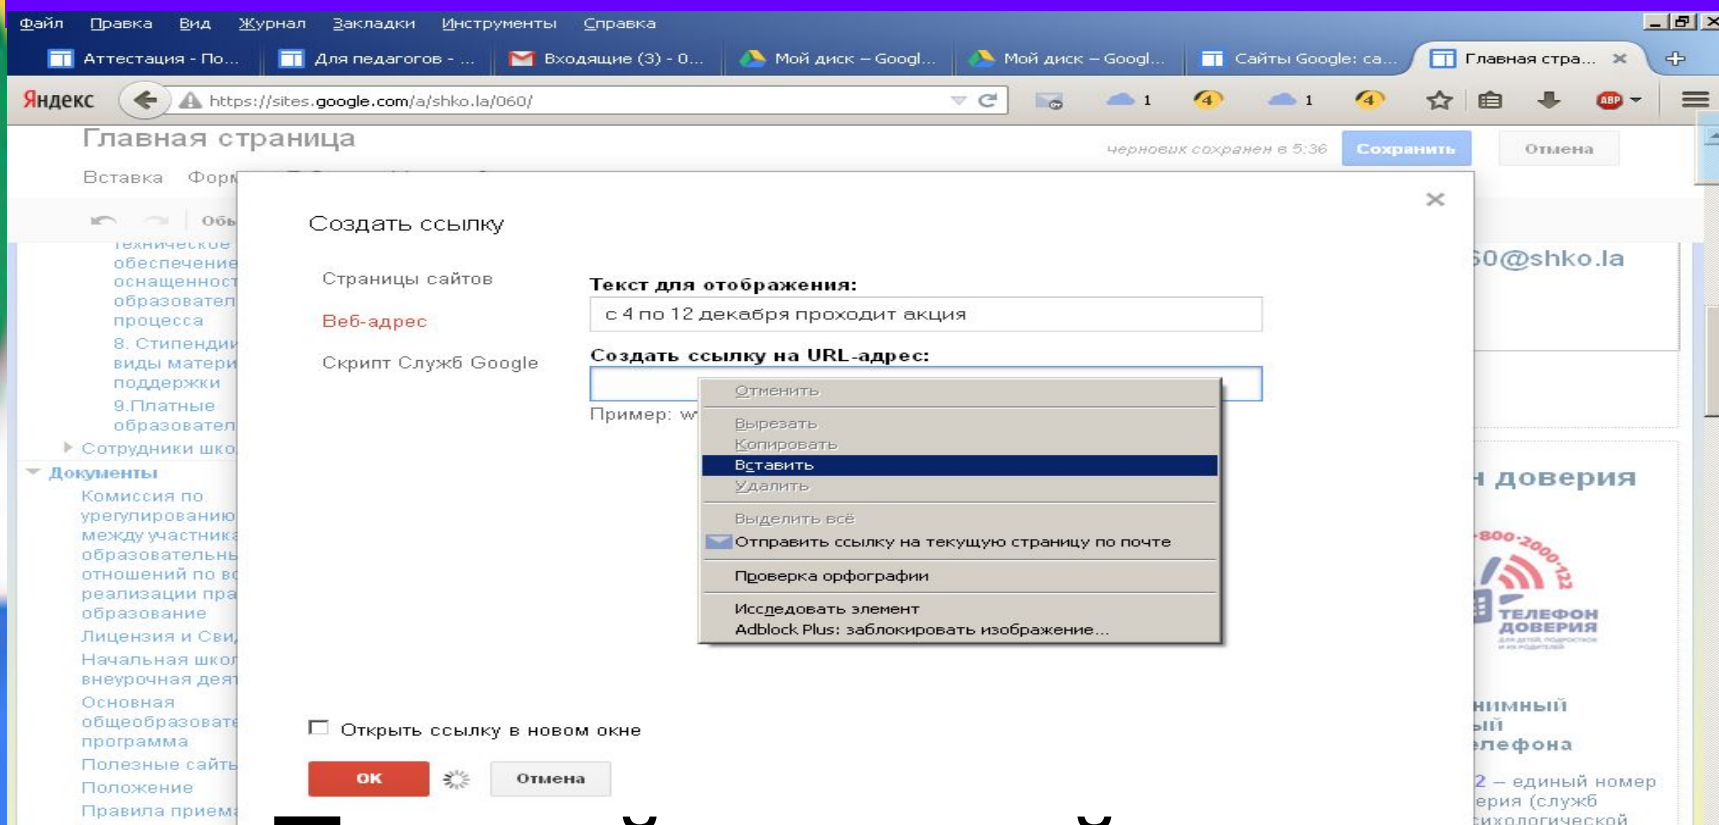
Файл Правка Вид Журнал Закладки Инструменты Справка

Аттестация - По... Для педагогов - ... Входящие (3) - 0... Мой диск – Googl... Мой диск – Googl... Сайты Google: са... Главная стра...

Яндекс https://sites.google.com/a/shko.la/060/

1 4 1 4

Главная страница

черновик сохранен в 5:36 Сохранить Отмена

Вставка Форм

Обы

техническое обеспечение оснащенност образовател процесса

8. Стипенди виды матери поддержки

9.Платные образовател

Сотрудники шко

Документы

Комиссия по урегулированию между участника образовательны отношений по во реализации пра образование

Лицензия и Сви

Начальная шко внеурочная дея

Основная общеобразова программа

Полезные сайты

Положение

Правила прием

Создать ссылку

Страницы сайтов

Веб-адрес

Скрипт Служб Google

Текст для отображения:

с 4 по 12 декабря проходит акция

Создать ссылку на URL-адрес:

Пример: w

Отменить

Вырезать

Копировать

Вставить

Удалить

Выделить всё

Отправить ссылку на текущую страницу по почте

Проверка орфографии

Исследовать элемент

Adblock Plus: заблокировать изображение...

Открыть ссылку в новом окне

ОК Отмена

50@shko.la

н доверия

800-2000-122

ТЕЛЕФОН ДОВЕРИЯ

нимный ый лефона

2 – единый номер ерия (служб ихологической

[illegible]